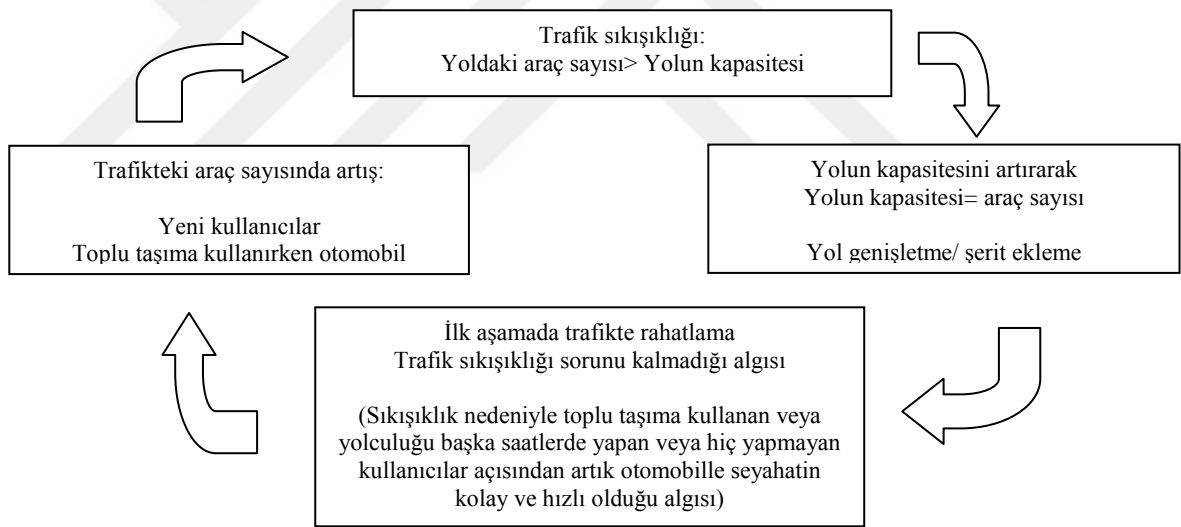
Trafik sıkışıklığı:
Yoldaki araç sayısı> Yolun kapasitesi

Yolun kapasitesini artırarak
Yolun kapasitesi= araç sayısı

Yol genişletme/ şerit ekleme

İlk aşamada trafikte rahatlama
Trafik sıkışıklığı sorunu kalmadığı algısı

(Sıkışıklık nedeniyle toplu taşıma kullanan veya yolculuğu başka saatlerde yapan veya hiç yapmayan kullanıcılar açısından artık otomobille seyahatin kolay ve hızlı olduğu algısı)

Trafikteki araç sayısında artış:

Yeni kullanıcılar
Toplu taşıma kullanırken otomobil